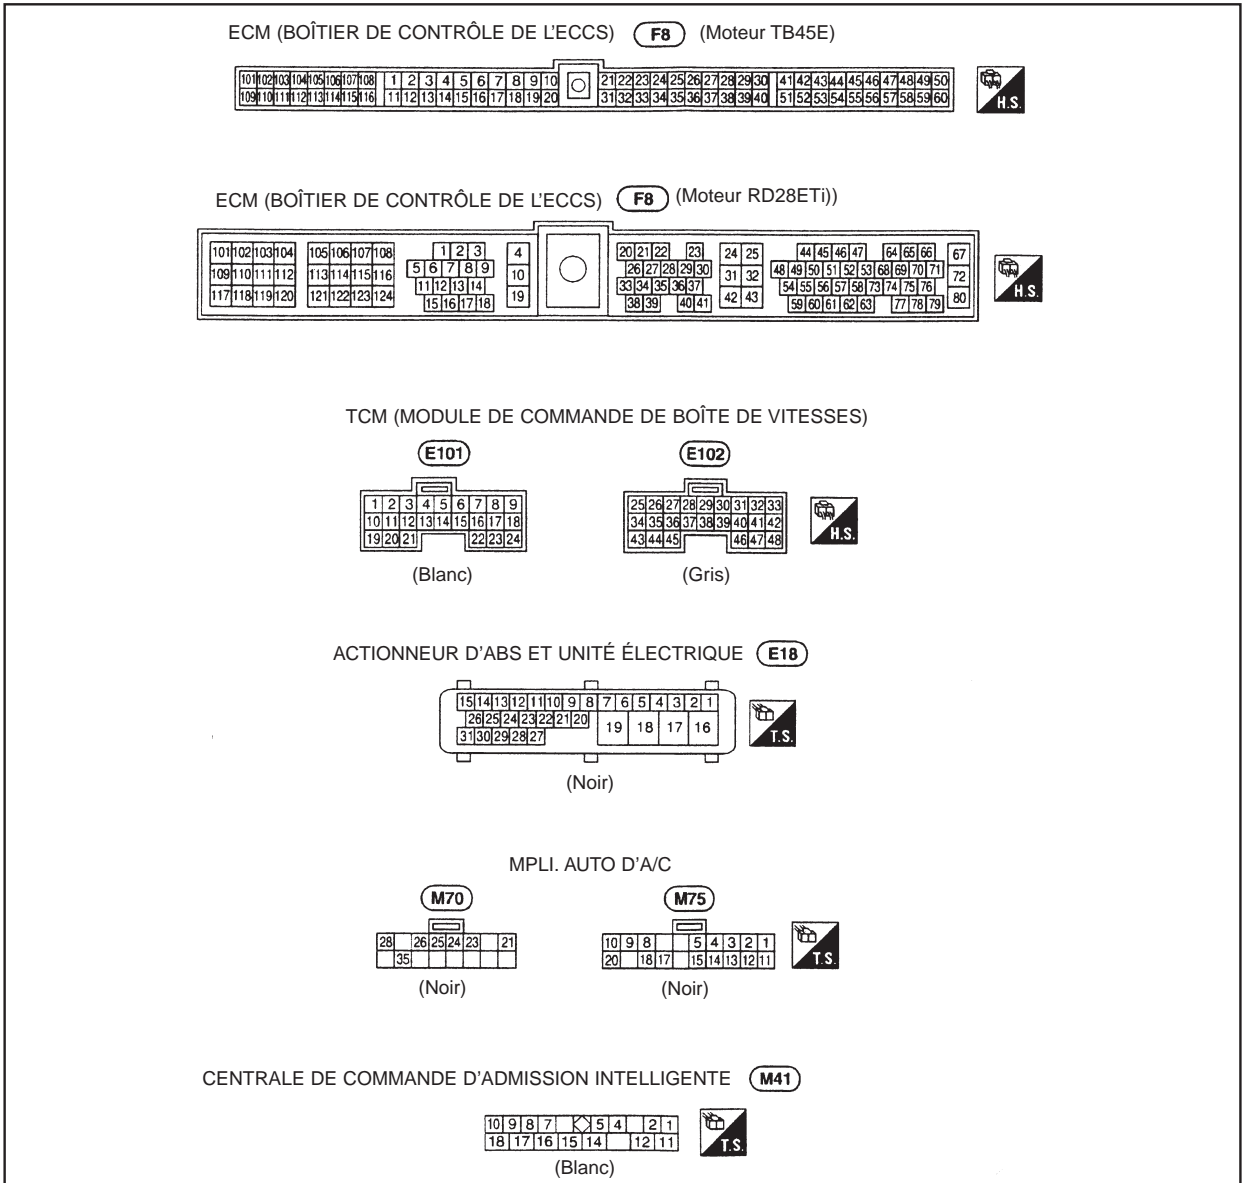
ECM (BOÎTIER DE CONTRÔLE DE L'ECCS) F8 (Moteur TB45E)

101 102 103 104 105 106 107 108 1 2 3 4 5 6 7 8 9 10 21 22 23 24 25 26 27 28 29 30 41 42 43 44 45 46 47 48 49 50
109 110 111 112 113 114 115 116 11 12 13 14 15 16 17 18 19 20 31 32 33 34 35 36 37 38 39 40 51 52 53 54 55 56 57 58 59 60

H.S.

ECM (BOÎTIER DE CONTRÔLE DE L'ECCS) F8 (Moteur RD28ETi))

101 102 103 104 105 106 107 108 1 2 3 4 20 21 22 23 24 25 44 45 46 47 64 65 66 67
109 110 111 112 113 114 115 116 5 6 7 8 9 10 26 27 28 29 30 31 32 48 49 50 51 52 53 68 69 70 71 72
117 118 119 120 121 122 123 124 11 12 13 14 19 33 34 35 36 37 42 43 54 55 56 57 58 73 74 75 76 80
15 16 17 18 38 39 40 41 59 60 61 62 63 77 78 79

H.S.

TCM (MODULE DE COMMANDE DE BOÎTE DE VITESSES)

E101
1 2 3 4 5 6 7 8 9
10 11 12 13 14 15 16 17 18
19 20 21 22 23 24
(Blanc)

E102
25 26 27 28 29 30 31 32 33
34 35 36 37 38 39 40 41 42
43 44 45 46 47 48
(Gris)

H.S.

ACTIONNEUR D'ABS ET UNITÉ ÉLECTRIQUE E18

15 14 13 12 11 10 9 8 7 6 5 4 3 2 1
26 25 24 23 22 21 20 19 18 17 16
31 30 29 28 27
(Noir)

T.S.

MPLI. AUTO D'A/C

M70
28 26 25 24 23 21
35
(Noir)

M75
10 9 8 5 4 3 2 1
20 18 17 15 14 13 12 11
(Noir)

T.S.

CENTRALE DE COMMANDE D'ADMISSION INTELLIGENTE M41

10 9 8 7 5 4 2 1
18 17 16 15 14 12 11
(Blanc)

T.S.